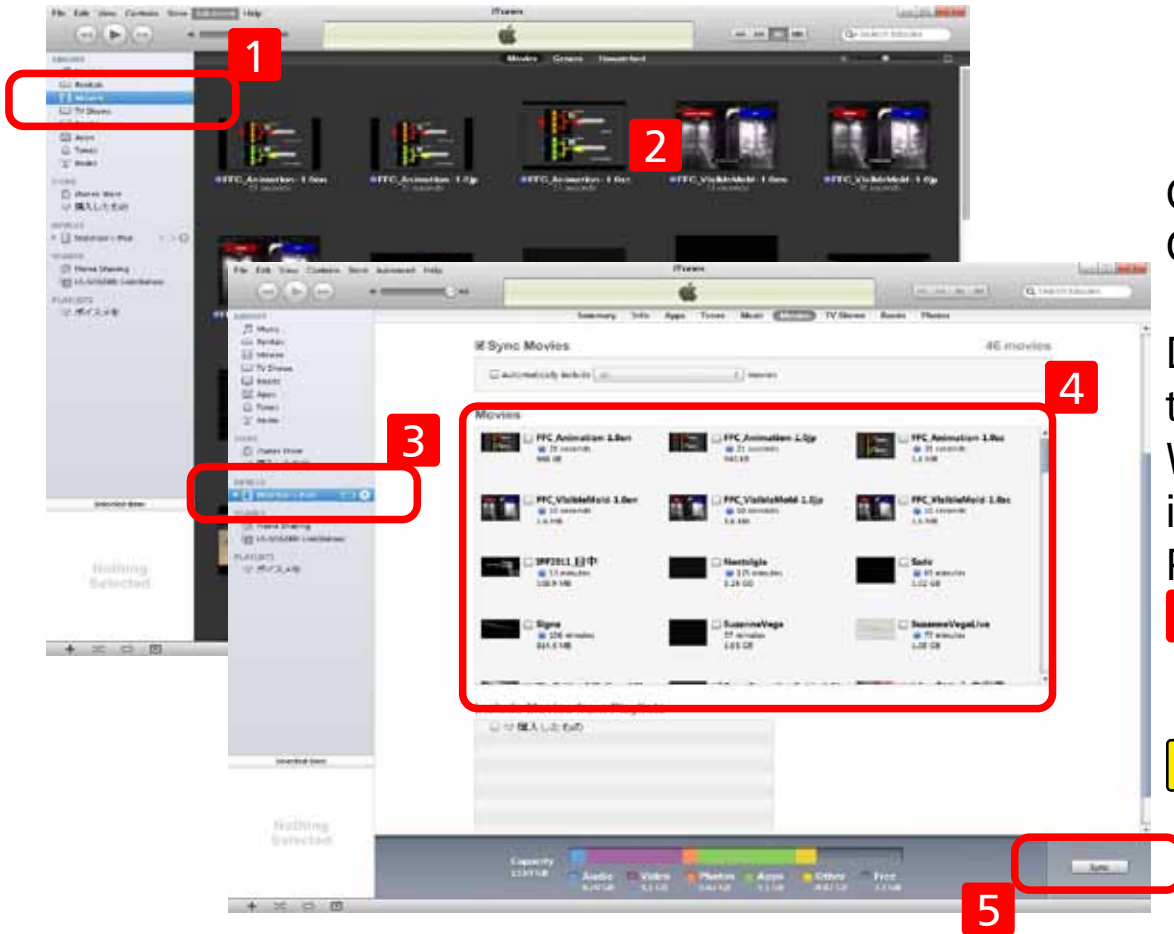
1

2

3

4

5

iTunes

Movies

TV Shows

Apps

FFC_Animation_1.0en

FFC_Animation_1.0jp

FFC_Animation_1.0sc

FFC_VisibleMold_1.0en

FFC_VisibleMold_1.0jp

Sync Movies

46 movies

Movies

FFC_Animation_1.0en

FFC_Animation_1.0jp

FFC_Animation_1.0sc

FFC_VisibleMold_1.0en

FFC_VisibleMold_1.0jp

FFC_VisibleMold_1.0sc

Nostalgia

Solo

Signs

SuzanneVega

SuzanneVegaLive

Nothing Selected

Capacity

Audio

Video

Photos

Apps

Other

Free

Sync

C
C

D
t
W
i
P